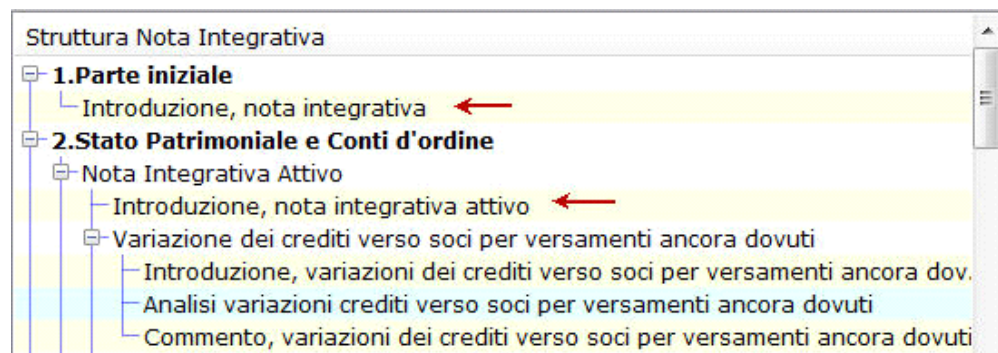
Struttura Nota Integrativa

1.Parte iniziale

Introduzione, nota integrativa

2.Stato Patrimoniale e Conti d'ordine

Nota Integrativa Attivo

Introduzione, nota integrativa attivo

Variazione dei crediti verso soci per versamenti ancora dovuti

Introduzione, variazioni dei crediti verso soci per versamenti ancora dov.

Analisi variazioni crediti verso soci per versamenti ancora dovuti

Commento, variazioni dei crediti verso soci per versamenti ancora dovuti